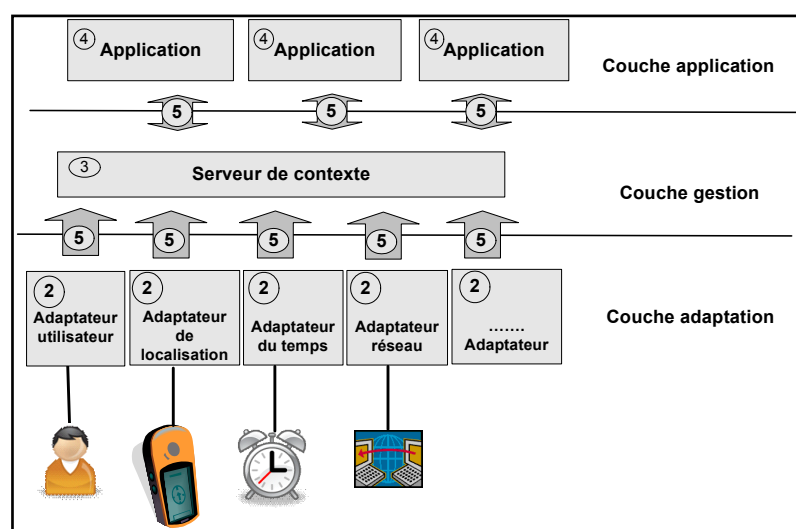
4 Application

4 Application

4 Application

Couche application

5

5

5

3 Serveur de contexte

Couche gestion

5

5

5

5

5

2 Adaptateur utilisateur

2 Adaptateur de localisation

2 Adaptateur du temps

2 Adaptateur réseau

2 ……. Adaptateur

Couche adaptation